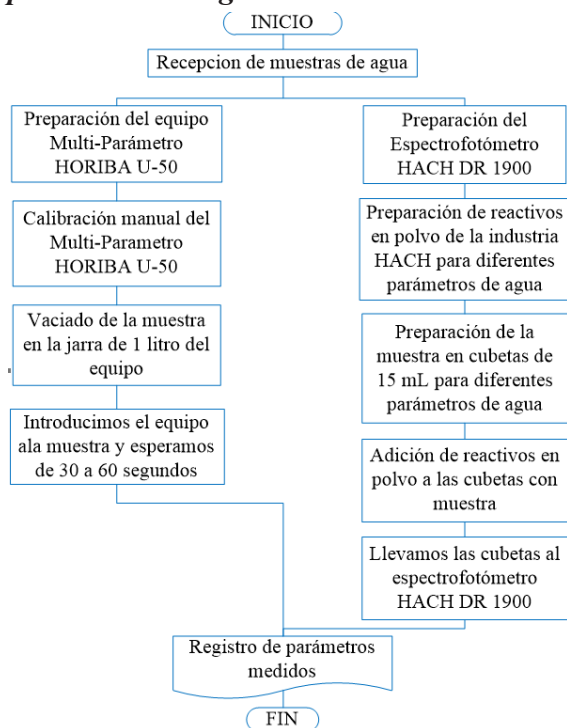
INICIO

Recepcion de muestras de agua

Preparación del equipo Multi-Parámetro HORIBA U-50

Calibración manual del Multi-Parametro HORIBA U-50

Vaciado de la muestra en la jarra de 1 litro del equipo

Introducimos el equipo ala muestra y esperamos de 30 a 60 segundos

Preparación del Espectrofotómetro HACH DR 1900

Preparación de reactivos en polvo de la industria HACH para diferentes parámetros de agua

Preparación de la muestra en cubetas de 15 mL para diferentes parámetros de agua

Adición de reactivos en polvo a las cubetas con muestra

Llevamos las cubetas al espectrofotómetro HACH DR 1900

Registro de parámetros medidos

FIN